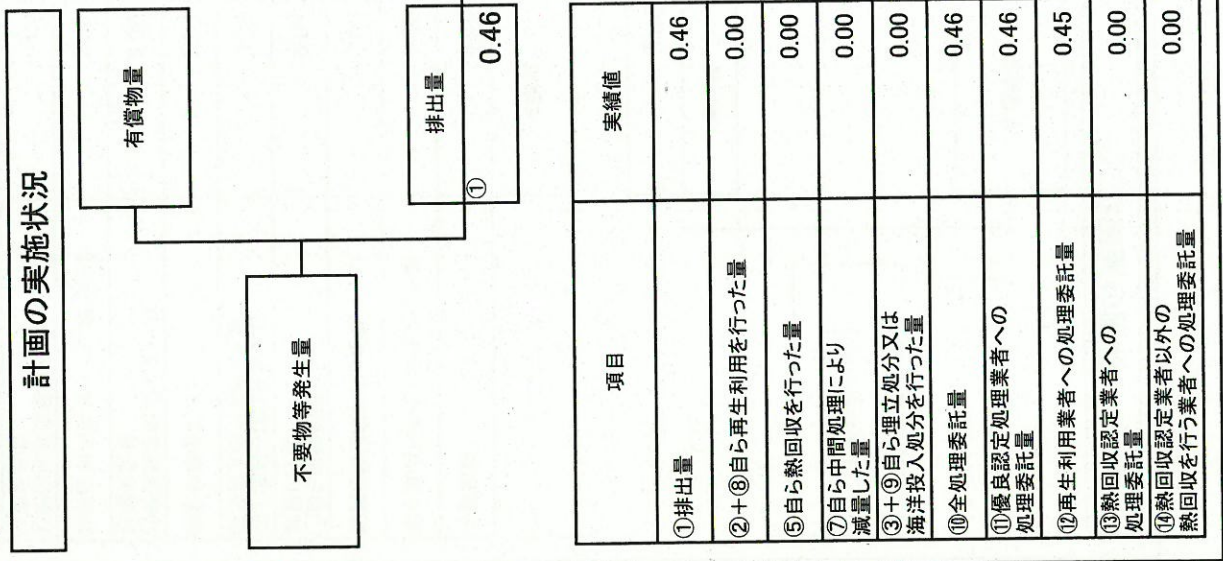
計画の実施状況

有償物量

不要物等発生量

排出量
①
0.46

| 項目 | 実績値 |
|---|---|
| ①排出量 | 0.46 |
| ②＋⑧自ら再生利用を行った量 | 0.00 |
| ⑤自ら熱回収を行った量 | 0.00 |
| ⑦自ら中間処理により減量した量 | 0.00 |
| ③＋⑨自ら埋立処分又は海洋投入処分を行った量 | 0.00 |
| ⑩全処理委託量 | 0.46 |
| ⑪優良認定処理業者への処理委託量 | 0.46 |
| ⑫再生利用業者への処理委託量 | 0.45 |
| ⑬熱回収認定業者への処理委託量 | 0.00 |
| ⑭熱回収認定業者以外の熱回収を行う業者への処理委託量 | 0.00 |